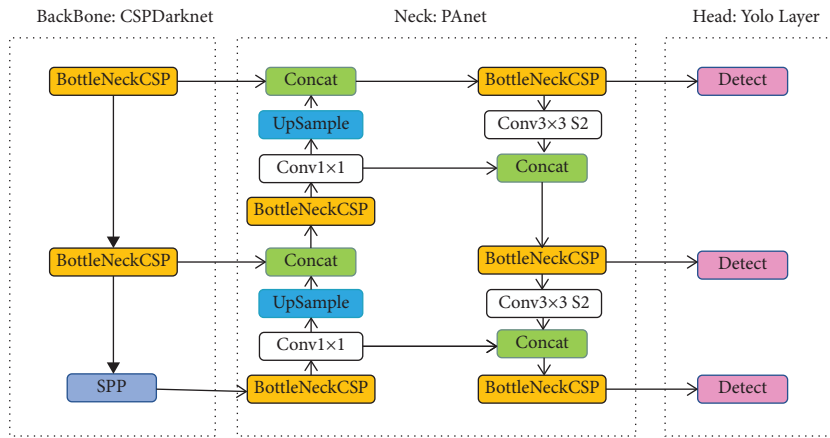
BackBone: CSPDarknet

BottleNeckCSP

BottleNeckCSP

SPP

Neck: PAnet

Concat

UpSample

Conv1×1

BottleNeckCSP

Concat

UpSample

Conv1×1

BottleNeckCSP

BottleNeckCSP

Conv3×3 S2

Concat

BottleNeckCSP

Conv3×3 S2

Concat

BottleNeckCSP

Head: Yolo Layer

Detect

Detect

Detect